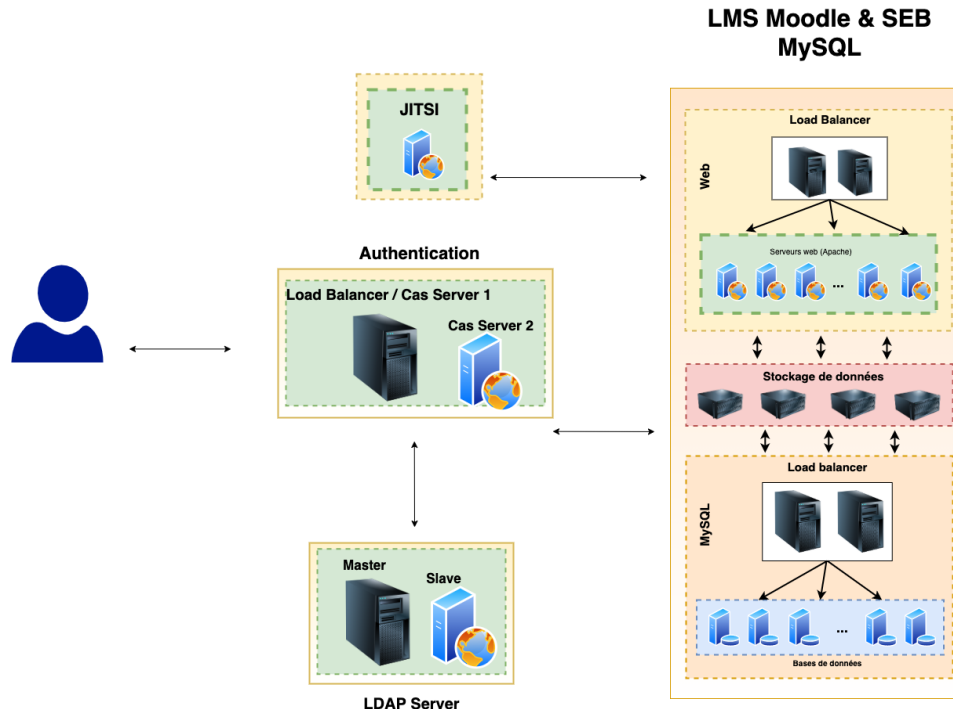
LMS Moodle & SEB
MySQL

JITSI

Load Balancer

Web

Serveurs web (Apache)

...

Authentication

Load Balancer / Cas Server 1

Cas Server 2

Stockage de données

Load balancer

MySQL

Master

Slave

...

Bases de données

LDAP Server